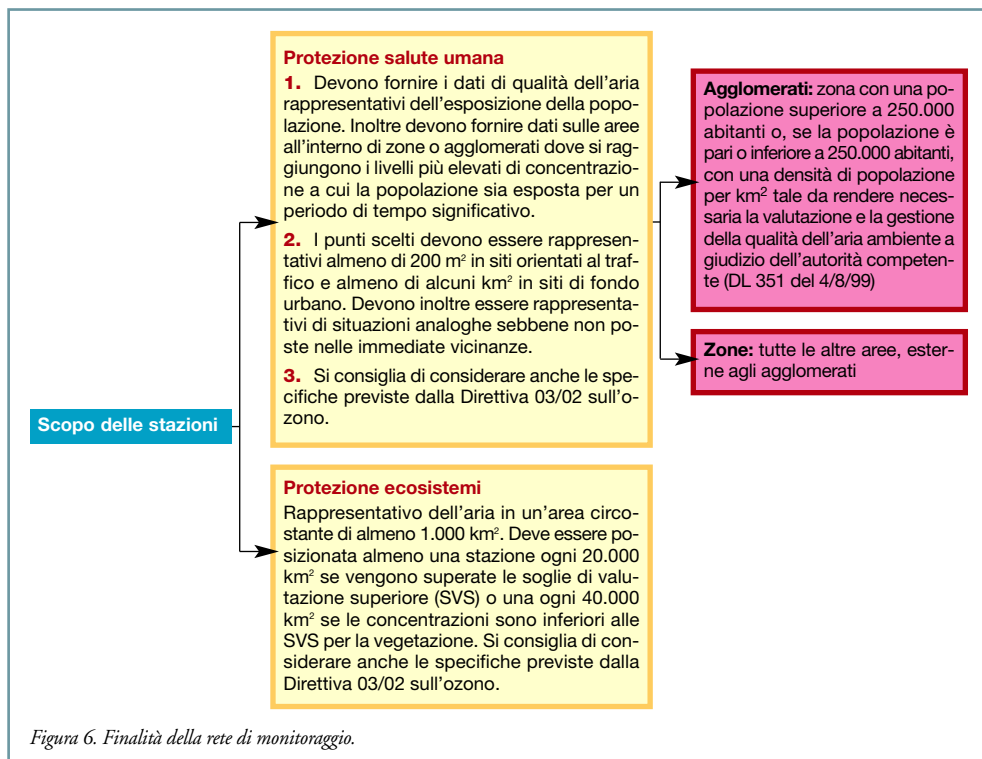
Scopo delle stazioni

Protezione salute umana

1. Devono fornire i dati di qualità dell'aria rappresentativi dell'esposizione della popolazione. Inoltre devono fornire dati sulle aree all'interno di zone o agglomerati dove si raggiungono i livelli più elevati di concentrazione a cui la popolazione sia esposta per un periodo di tempo significativo.

2. I punti scelti devono essere rappresentativi almeno di 200 $m^2$ in siti orientati al traffico e almeno di alcuni $km^2$ in siti di fondo urbano. Devono inoltre essere rappresentativi di situazioni analoghe sebbene non poste nelle immediate vicinanze.

3. Si consiglia di considerare anche le specifiche previste dalla Direttiva 03/02 sull'ozono.

Agglomerati: zona con una popolazione superiore a 250.000 abitanti o, se la popolazione è pari o inferiore a 250.000 abitanti, con una densità di popolazione per $km^2$ tale da rendere necessaria la valutazione e la gestione della qualità dell'aria ambiente a giudizio dell'autorità competente (DL 351 del 4/8/99)

Zone: tutte le altre aree, esterne agli agglomerati

Protezione ecosistemi

Rappresentativo dell'aria in un'area circostante di almeno 1.000 $km^2$. Deve essere posizionata almeno una stazione ogni 20.000 $km^2$ se vengono superate le soglie di valutazione superiore (SVS) o una ogni 40.000 $km^2$ se le concentrazioni sono inferiori alle SVS per la vegetazione. Si consiglia di considerare anche le specifiche previste dalla Direttiva 03/02 sull'ozono.

Figura 6. Finalità della rete di monitoraggio.